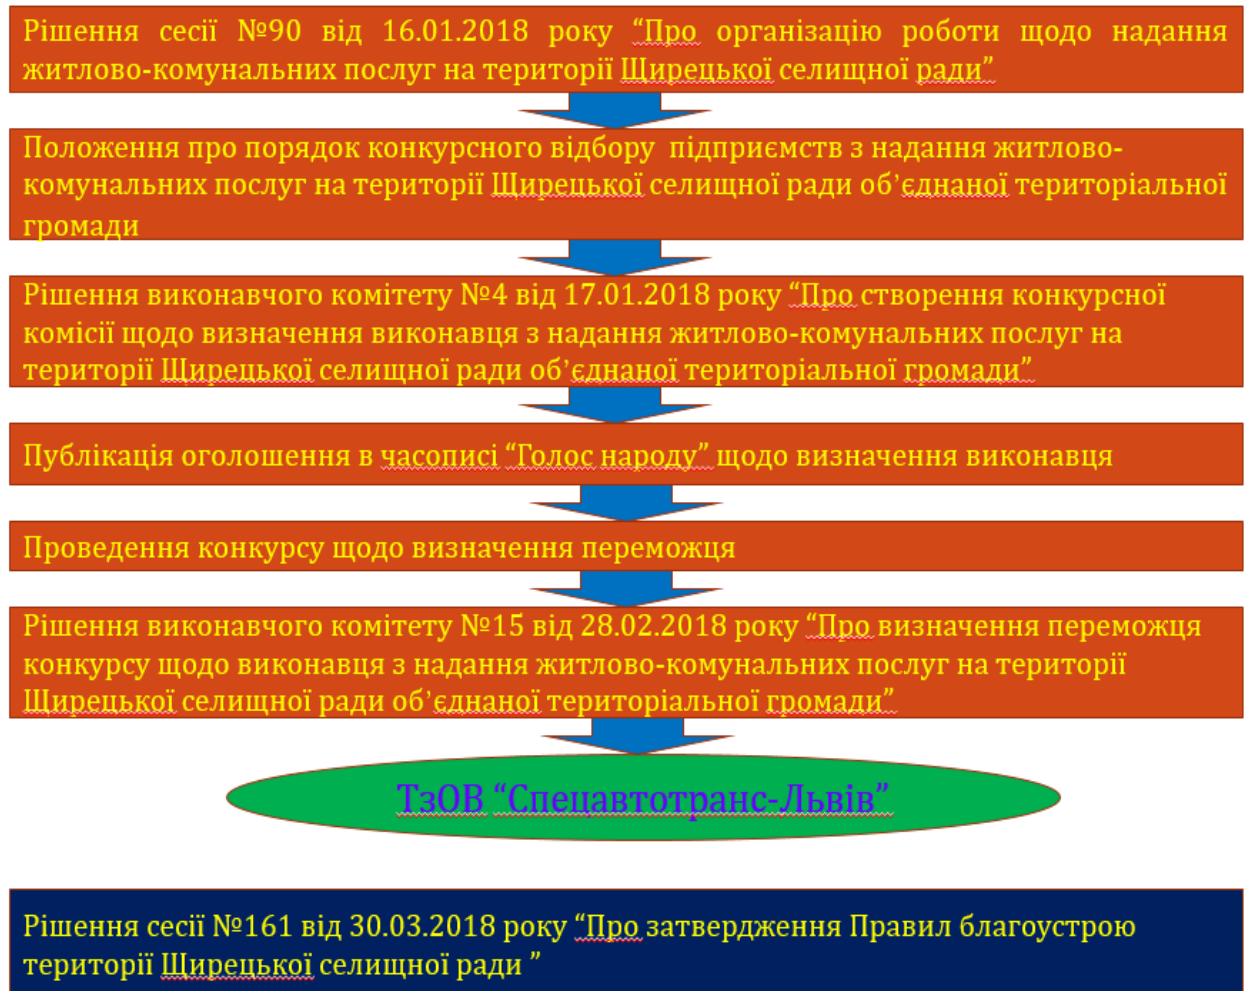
Рішення сесії №90 від 16.01.2018 року "Про організацію роботи щодо надання житлово-комунальних послуг на території Щирецької селищної ради"

Положення про порядок конкурсного відбору підприємств з надання житлово-комунальних послуг на території Щирецької селищної ради об'єднаної територіальної громади

Рішення виконавчого комітету №4 від 17.01.2018 року "Про створення конкурсної комісії щодо визначення виконавця з надання житлово-комунальних послуг на території Щирецької селищної ради об'єднаної територіальної громади"

Публікація оголошення в часописі "Голос народу" щодо визначення виконавця

Проведення конкурсу щодо визначення переможця

Рішення виконавчого комітету №15 від 28.02.2018 року "Про визначення переможця конкурсу щодо виконавця з надання житлово-комунальних послуг на території Щирецької селищної ради об'єднаної територіальної громади"

ТзОВ "Спецавтотранс-Львів"

Рішення сесії №161 від 30.03.2018 року "Про затвердження Правил благоустрою території Щирецької селищної ради "